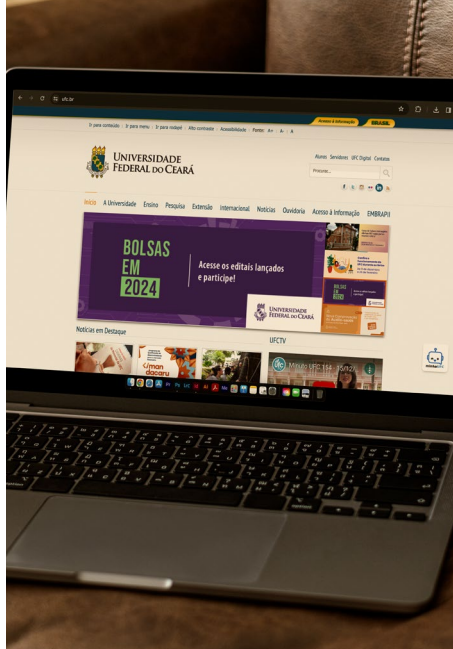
ufc.br

Ir para conteúdo | Ir para menu | Ir para rodapé | Alto contraste | Acessibilidade | Fonte: A+ | A- | A

Acesso à Informação BRASIL

UNIVERSIDADE FEDERAL DO CEARÁ

Alunos Servidores UFC Digital Contatos

Pesquisar...

Início A Universidade Ensino Pesquisa Extensão Internacional Notícias Ouvidoria Acesso à Informação EMBRAPII

BOLSAS EM 2024

Acesse os editais lançados e participe!

UNIVERSIDADE FEDERAL DO CEARÁ

Notícias em Destaque

UFCTV

Minuto UFC 154 - 15/12/...

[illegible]man dacaru